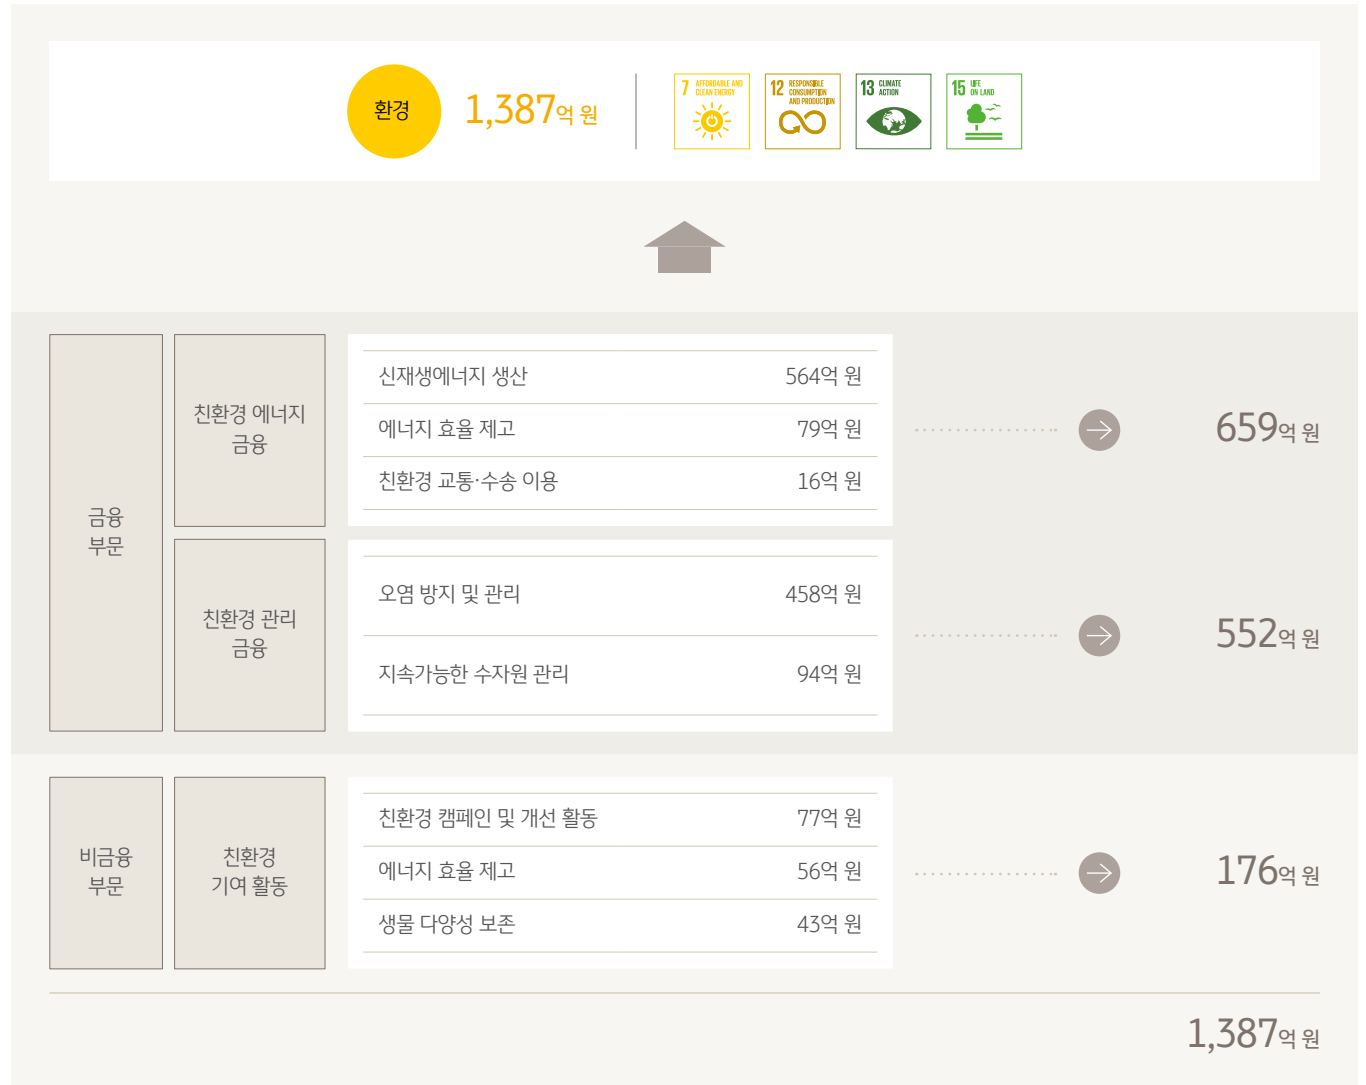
환경 1,387억 원

7 AFFORDABLE AND CLEAN ENERGY
12 RESPONSIBLE CONSUMPTION AND PRODUCTION
13 CLIMATE ACTION
15 LIFE ON LAND

금융 부문

친환경 에너지 금융

| 신재생에너지 생산 | 564억 원 |
|---|---|
| 에너지 효율 제고 | 79억 원 |
| 친환경 교통·수송 이용 | 16억 원 |

659억 원

친환경 관리 금융

| 오염 방지 및 관리 | 458억 원 |
|---|---|
| 지속가능한 수자원 관리 | 94억 원 |

552억 원

비금융 부문

친환경 기여 활동

| 친환경 캠페인 및 개선 활동 | 77억 원 |
|---|---|
| 에너지 효율 제고 | 56억 원 |
| 생물 다양성 보존 | 43억 원 |

176억 원

1,387억 원